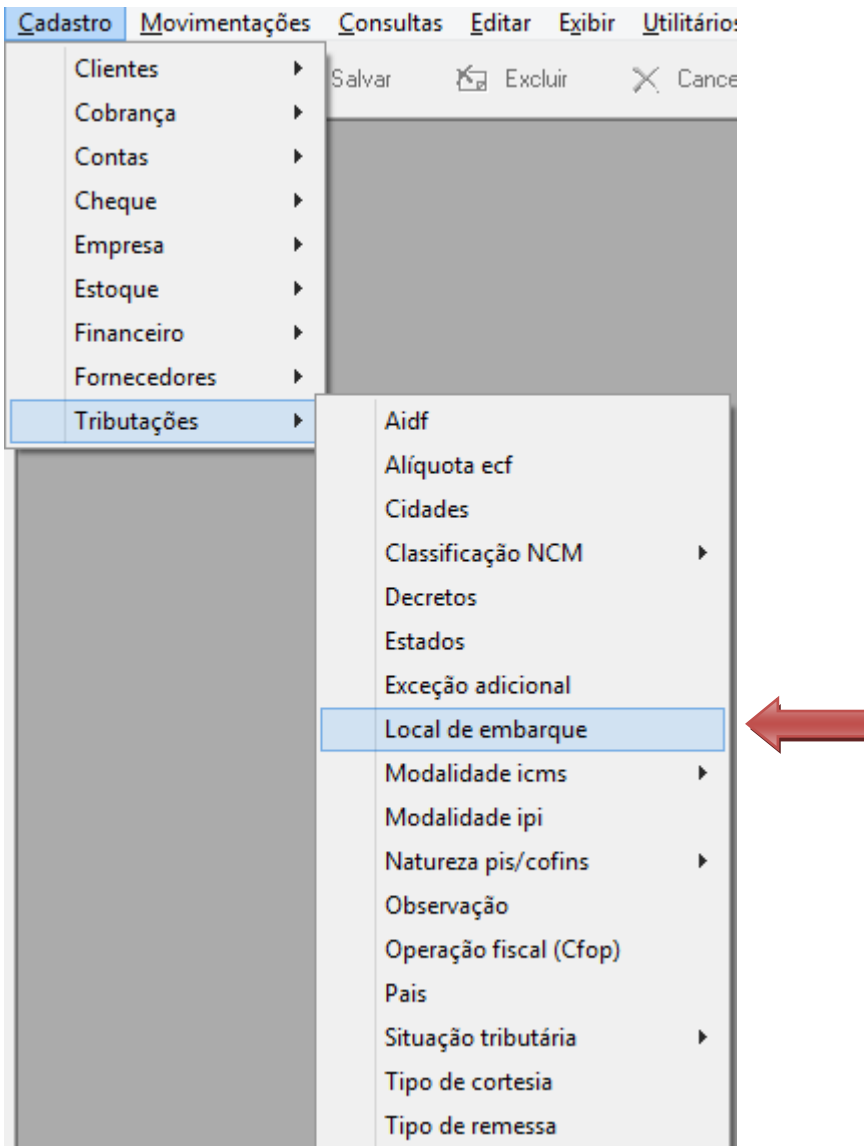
Cadastro Movimentações Consultas Editar Exibir Utilitários

Salvar Excluir Cance

Clientes
Cobrança
Contas
Cheque
Empresa
Estoque
Financeiro
Fornecedores
Tributações

Aidf
Alíquota ecf
Cidades
Classificação NCM
Decretos
Estados
Exceção adicional
Local de embarque
Modalidade icms
Modalidade ipi
Natureza pis/cofins
Observação
Operação fiscal (Cfop)
Pais
Situação tributária
Tipo de cortesia
Tipo de remessa